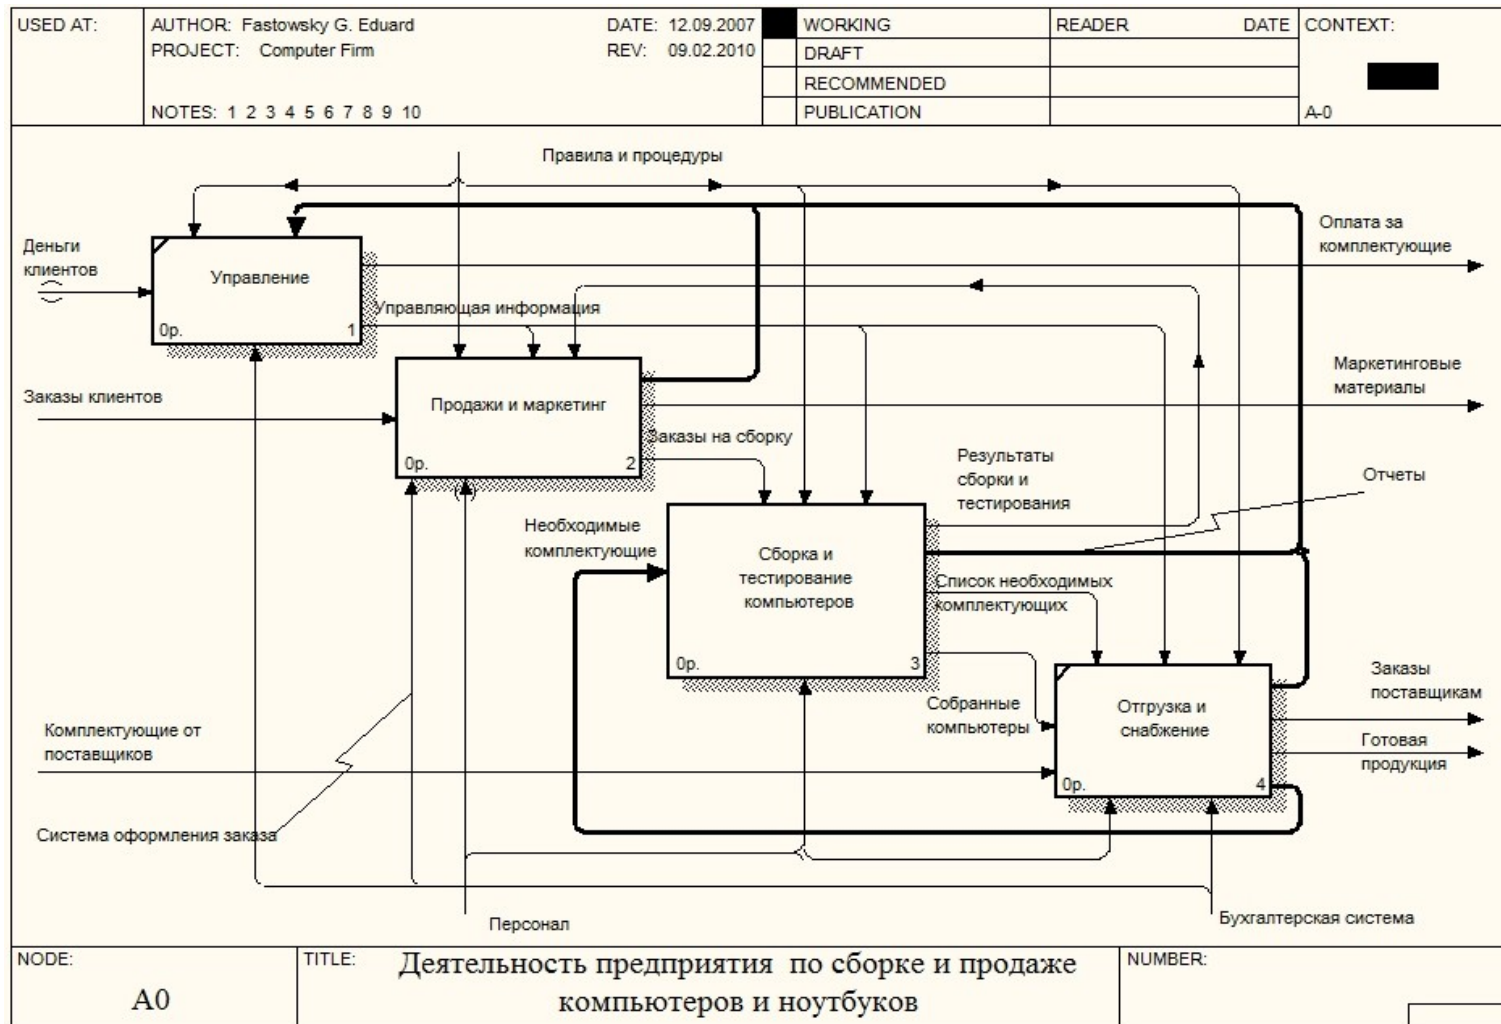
USED AT: AUTHOR: Fastowsky G. Eduard DATE: 12.09.2007 WORKING READER DATE CONTEXT:
PROJECT: Computer Firm REV: 09.02.2010 DRAFT
RECOMMENDED
NOTES: 1 2 3 4 5 6 7 8 9 10 PUBLICATION A-0

Правила и процедуры

Деньги клиентов

Управление

0р. 1

Управляющая информация

Оплата за комплектующие

Заказы клиентов

Продажи и маркетинг

0р. 2

Маркетинговые материалы

Заказы на сборку

Результаты сборки и тестирования

Отчеты

Необходимые комплектующие

Сборка и тестирование компьютеров

0р. 3

Список необходимых комплектующих

Собранные компьютеры

Отгрузка и снабжение

0р. 4

Заказы поставщикам

Готовая продукция

Комплектующие от поставщиков

Система оформления заказа

Персонал

Бухгалтерская система

NODE: A0 TITLE: Деятельность предприятия по сборке и продаже компьютеров и ноутбуков NUMBER: